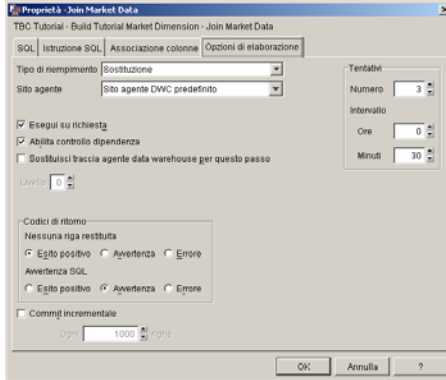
Proprietà - Join Market Data

TBC Tutorial - Build Tutorial Market Dimension - Join Market Data

SQL | Istruzione SQL | Associazione colonne | Opzioni di elaborazione

Tipo di riempimento | Sostituzione

Sito agente | Sito agente DWC predefinito

Esegui su richiesta

Abilita controllo dipendenza

Sostituisci traccia agente data warehouse per questo passo

Livello 0

Codici di ritorno

Nessuna riga restituita

Esito positivo | Avvertenza | Errore

Avvertenza SQL

Esito positivo | Avvertenza | Errore

Commit incrementale

Ogni 1000 righe

Tentativi

Numero 3

Intervallo

Ore 0

Minuti 30

OK | Annulla | ?